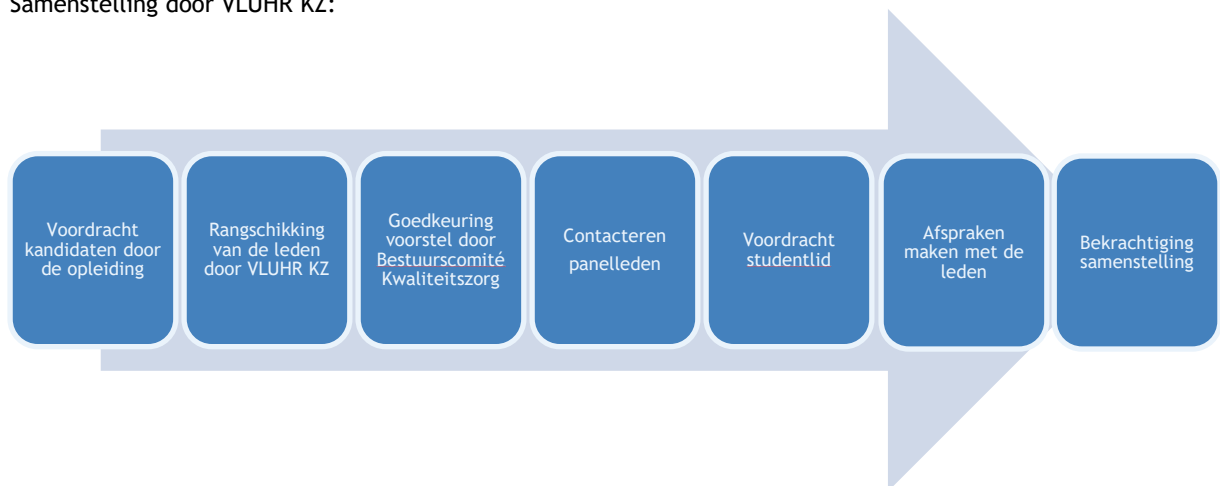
Samenstelling door VLUHR KZ:

Voordracht kandidaten door de opleiding

Rangschikking van de leden door VLUHR KZ

Goedkeuring voorstel door Bestuurscomité Kwaliteitszorg

Contacteren panelleden

Voordracht studentlid

Afspraken maken met de leden

Bekrachtiging samenstelling